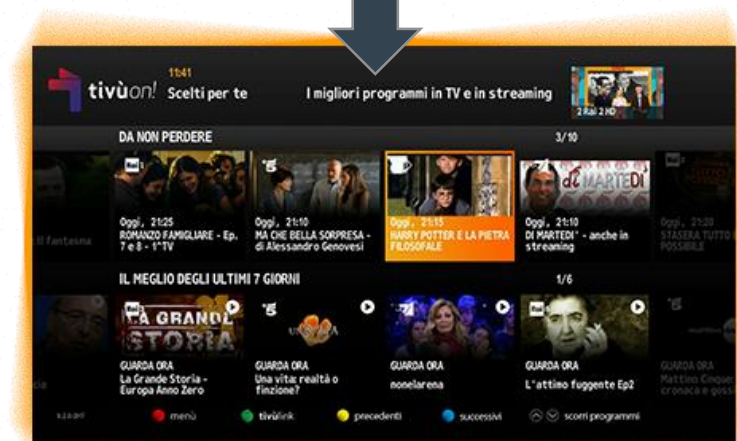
tivùon! 11:41 Scelti per te

I migliori programmi in TV e in streaming

2 Rai 2 HD

DA NON PERDERE

3/10

Il Fantasma

Oggi, 21:25
ROMANZO FAMIGLIARE - Ep. 7 e 8 - 1^TV

Oggi, 21:10
MA CHE BELLA SORPRESA - di Alessandro Genovesi

Oggi, 21:15
HARRY POTTER E LA PIETRA FILOSOFALE

di MARTEDI'

Oggi, 21:10
DI MARTEDI' - anche in streaming

Oggi, 21:20
STASERA TUTTO È POSSIBILE

IL MEGLIO DEGLI ULTIMI 7 GIORNI

1/6

LA GRANDE STORIA

GUARDA ORA
La Grande Storia - Europa Anno Zero

GUARDA ORA
Una vita: realtà o finzione?

GUARDA ORA
nonelarena

GUARDA ORA
L'attimo fuggente Ep2

GUARDA ORA
Mattino Cinque cronaca e goss

menù

tivùlink

precedenti

successivi

scorri programmi